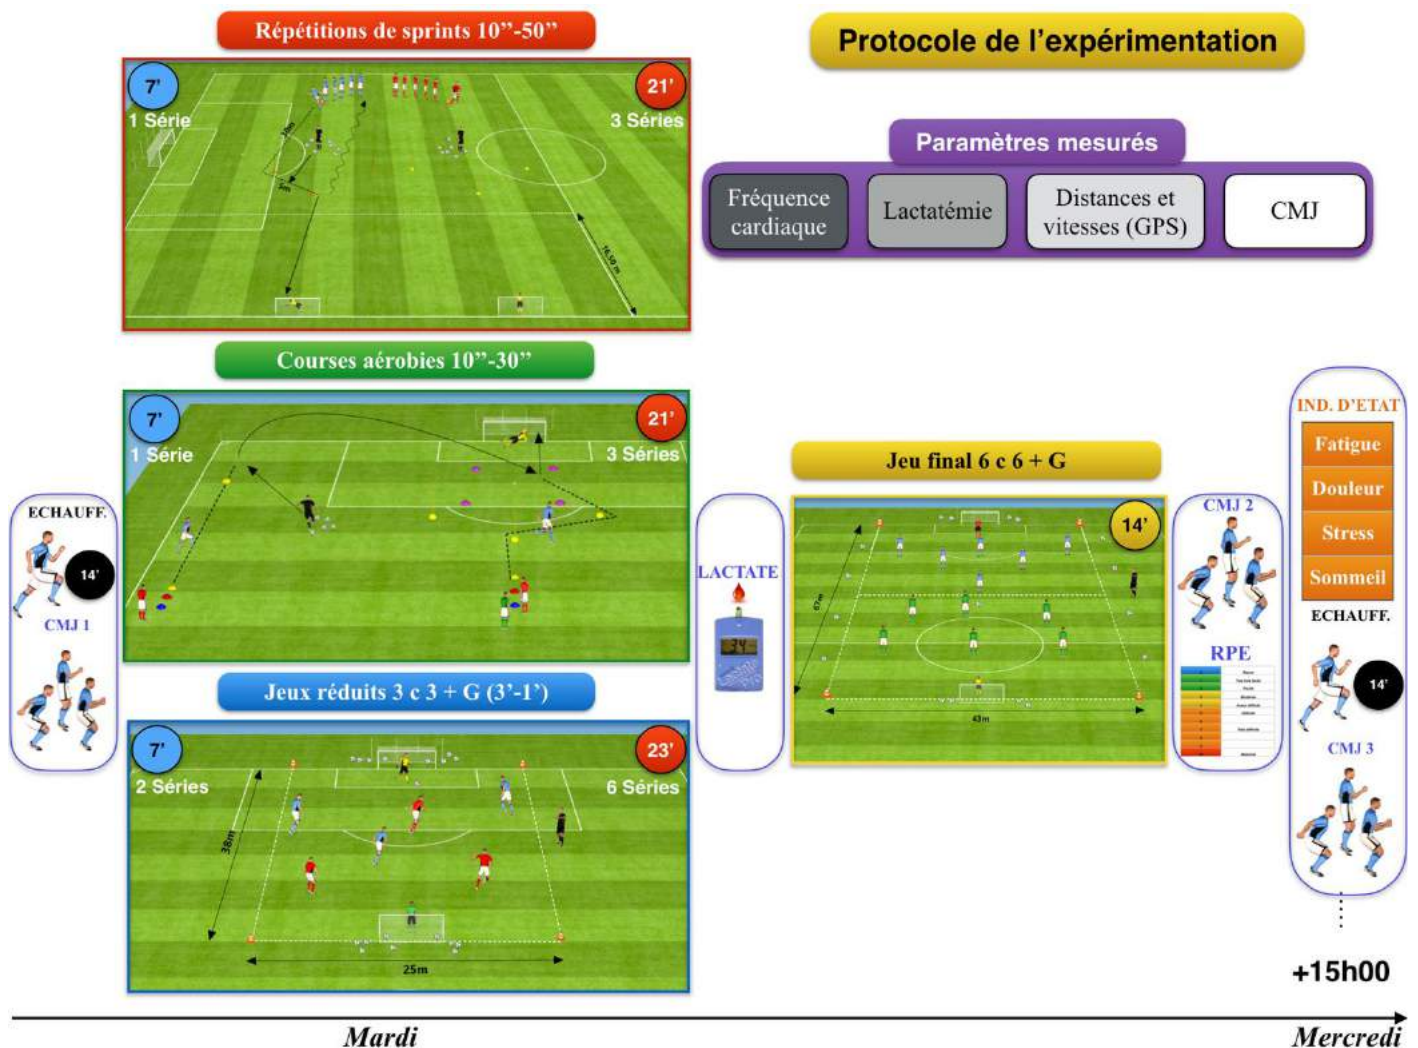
Répétitions de sprints 10"-50"

Protocole de l'expérimentation

7'
1 Série

21'
3 Séries

35m

16,50 m

Paramètres mesurés

Fréquence cardiaque

Lactatémie

Distances et vitesses (GPS)

CMJ

Courses aérobies 10"-30"

7'
1 Série

21'
3 Séries

IND. D'ETAT

Fatigue

Douleur

Stress

Sommeil

Jeu final 6 c 6 + G

ECHAUFF.

14'

CMJ 1

LACTATE

14'

67m

43m

CMJ 2

RPE

ECHAUFF.

14'

CMJ 3

Jeux réduits 3 c 3 + G (3'-1')

7'
2 Séries

23'
6 Séries

38m

25m

+15h00

Mardi

Mercredi